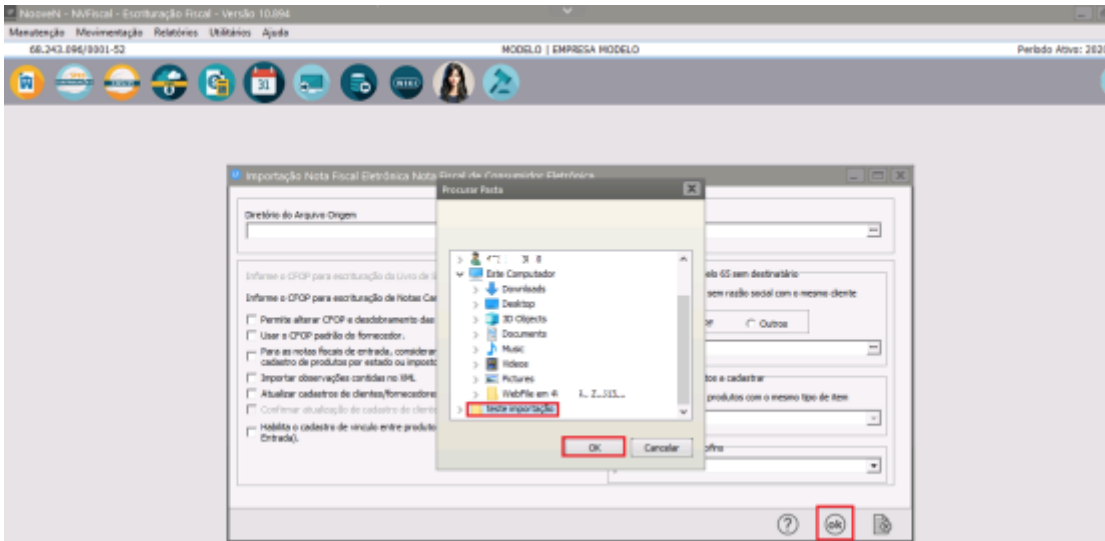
Nooweh - NVFiscal - Escrituração Fiscal - Versão 10.894
Manutenção Movimentação Relatórios Utilitários Ajuda
68.243.896/0001-52
MODELO | EMPRESA MODELO
Período Ativo: 202

Importação Nota Fiscal Eletrônica Nota Fiscal de Consumidor Eletrônica
Diretório do Arquivo Origem
Informe o CFOP para escrituração do Livro de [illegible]
Informe o CFOP para escrituração de Notas Ca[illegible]
Permite alterar CFOP e desdobramento das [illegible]
Usar o CFOP padrão do fornecedor.
Para as notas fiscais de entrada, considerar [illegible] cadastro de produtos por estado ou imposto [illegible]
Importar observações contidas no XML
Atualizar cadastros de clientes/fornecedores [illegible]
Confirmar atualização do cadastro de client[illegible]
Habilita o cadastro de vínculo entre produto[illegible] Entrada).
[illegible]elo 65 sem destinatário
sem razão social com o mesmo cliente
Outros
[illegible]tos a cadastrar
produtos com o mesmo tipo de item
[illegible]ofins

Procurar Pasta
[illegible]
Este Computador
Downloads
Desktop
3D Objects
Documents
Music
Videos
Pictures
WebFile em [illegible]
teste importação
OK
Cancelar

ok